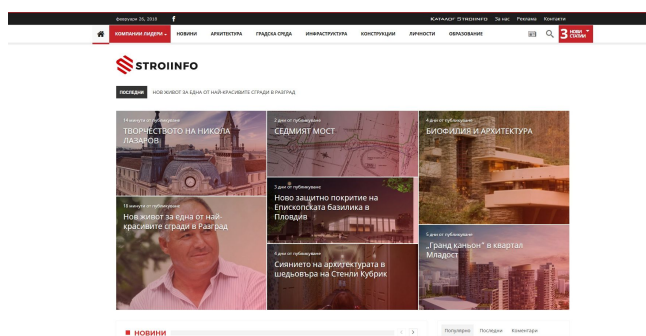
февруари 26, 2018

Каталог Stroiinfo За нас Реклама Контакти

КОМПАНИИ ЛИДЕРИ НОВИНИ АРХИТЕКТУРА ГРАДСКА СРЕДА ИНФРАСТРУКТУРА КОНСТРУКЦИИ ЛИЧНОСТИ ОБРАЗОВАНИЕ

3 НОВИ СТАТИИ

STROIINFO

ПОСЛЕДНИ НОВ ЖИВОТ ЗА ЕДНА ОТ НАЙ-КРАСИВИТЕ СГРАДИ В РАЗГРАД

14 минути от публикуване
ТВОРЧЕСТВОТО НА НИКОЛА ЛАЗАРОВ

2 дни от публикуване
СЕДМИЯТ МОСТ

4 дни от публикуване
БИОФИЛИЯ И АРХИТЕКТУРА

15 минути от публикуване
Нов живот за една от най-красивите сгради в Разград

3 дни от публикуване
Ново защитно покритие на Епископската базилика в Пловдив

4 дни от публикуване
Сиянието на архитектурата в шедьовъра на Стенли Кубрик

5 дни от публикуване
„Гранд каньон" в квартал Младост

НОВИНИ

Популярни Последни Коментари